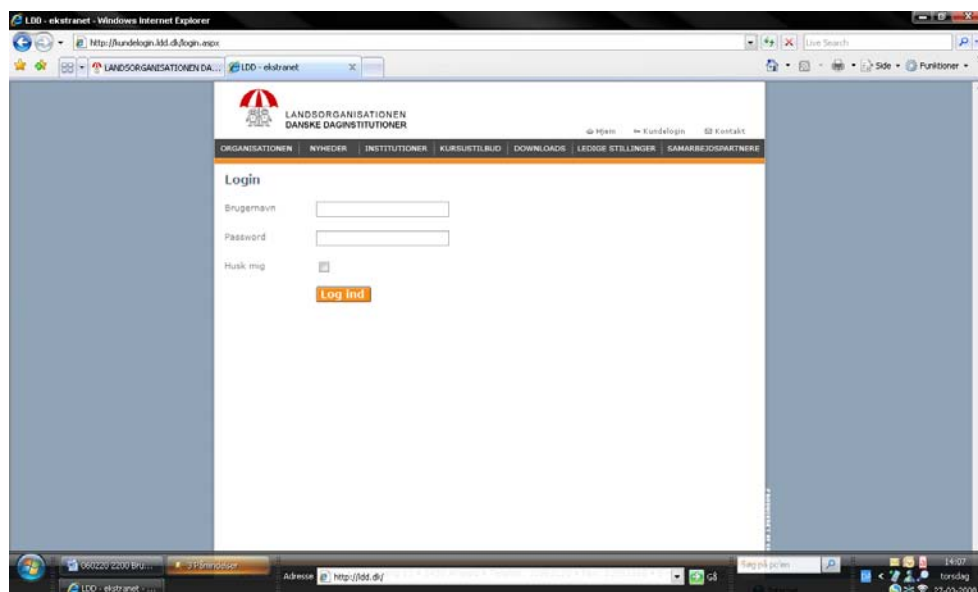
LDD - ekstranet - Windows Internet Explorer

http://kundelogin.ldd.dk/login.aspx

Live Search

LANDSORGANISATIONEN DA... LDD - ekstranet

Side Funktioner

LANDSORGANISATIONEN
DANSKE DAGINSTITUTIONER

Hjem Kundelogin Kontakt

ORGANISATIONEN NYHEDER INSTITUTIONER KURSUSTILBUD DOWNLOADS LEDIGE STILLINGER SAMARBEJDSPARTNERE

Login

Brugernavn

Password

Husk mig

Log ind

060220 2200 Bru... 3 Påmindelser

LDD - ekstranet - ...

Adresse http://ldd.dk/ Gå

Søg på pc'en

14:07
torsdag
22-03-20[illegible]